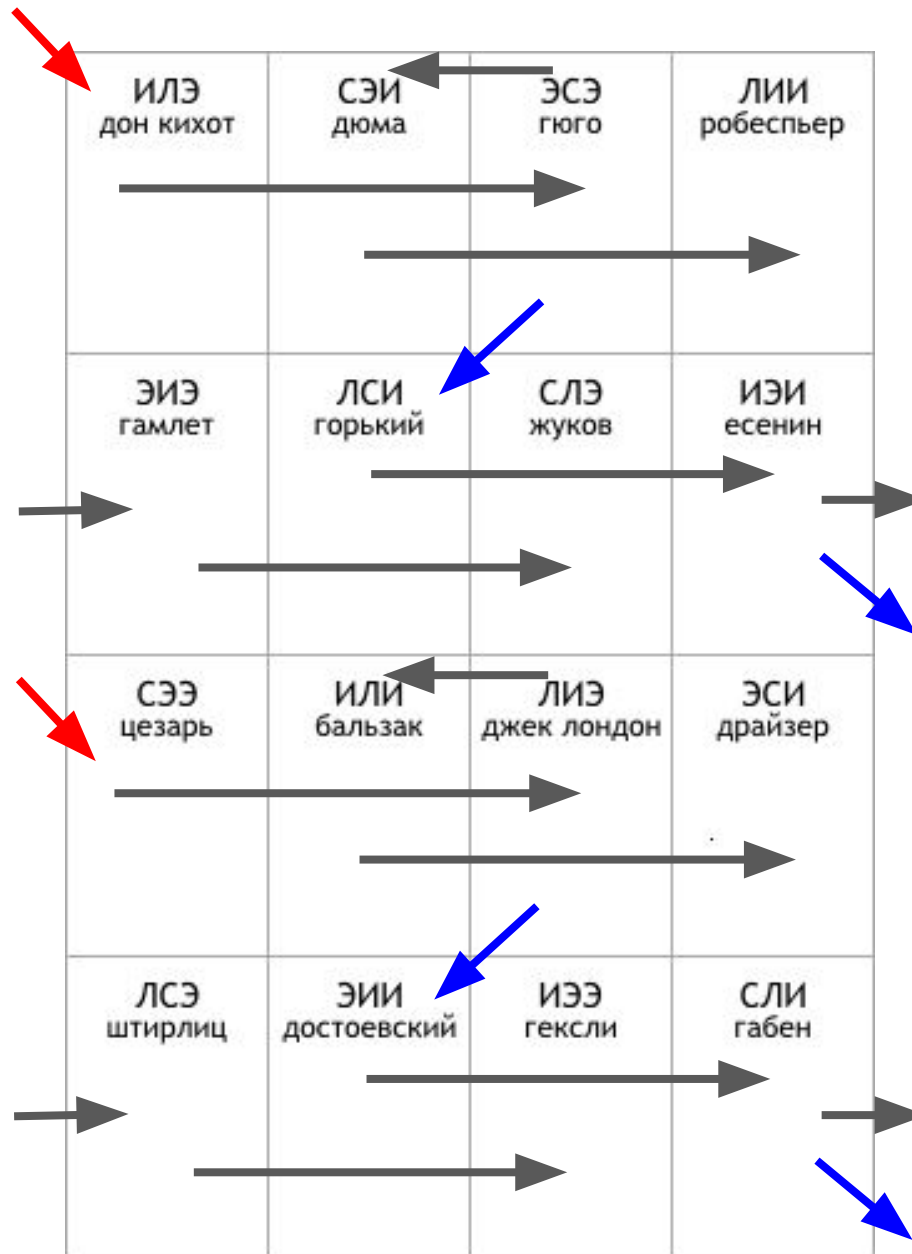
| | | | |
|---|---|---|---|
| ИЛЭ дон кихот | СЭИ дюма | ЭСЭ гюго | ЛИИ робеспьер |
| ЭИЭ гамлет | ЛСИ горький | СЛЭ жуков | ИЭИ есенин |
| СЭЭ цезарь | ИЛИ бальзак | ЛИЭ джек лондон | ЭСИ драйзер |
| ЛСЭ штирлиц | ЭИИ достоевский | ИЭЭ гексли | СЛИ габен |